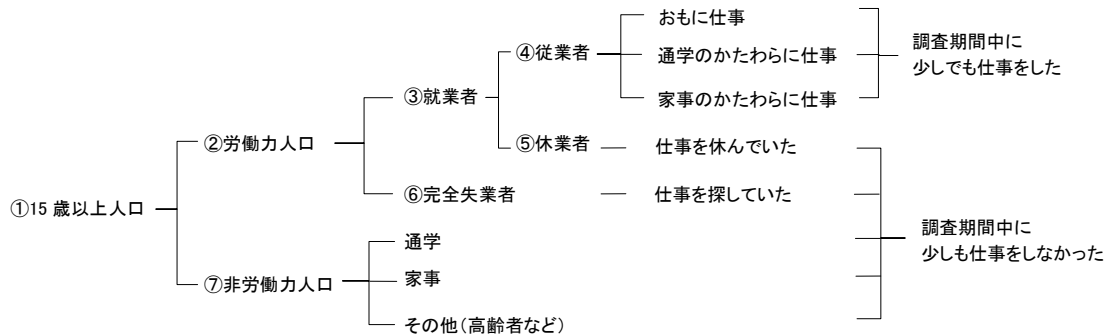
①15 歳以上人口

②労働力人口

③就業者

④従業者

おもに仕事

通学のかたわらに仕事

家事のかたわらに仕事

調査期間中に
少しでも仕事をした

⑤休業者

仕事を休んでいた

⑥完全失業者

仕事を探していた

⑦非労働力人口

通学

家事

その他（高齢者など）

調査期間中に
少しも仕事をしなかった